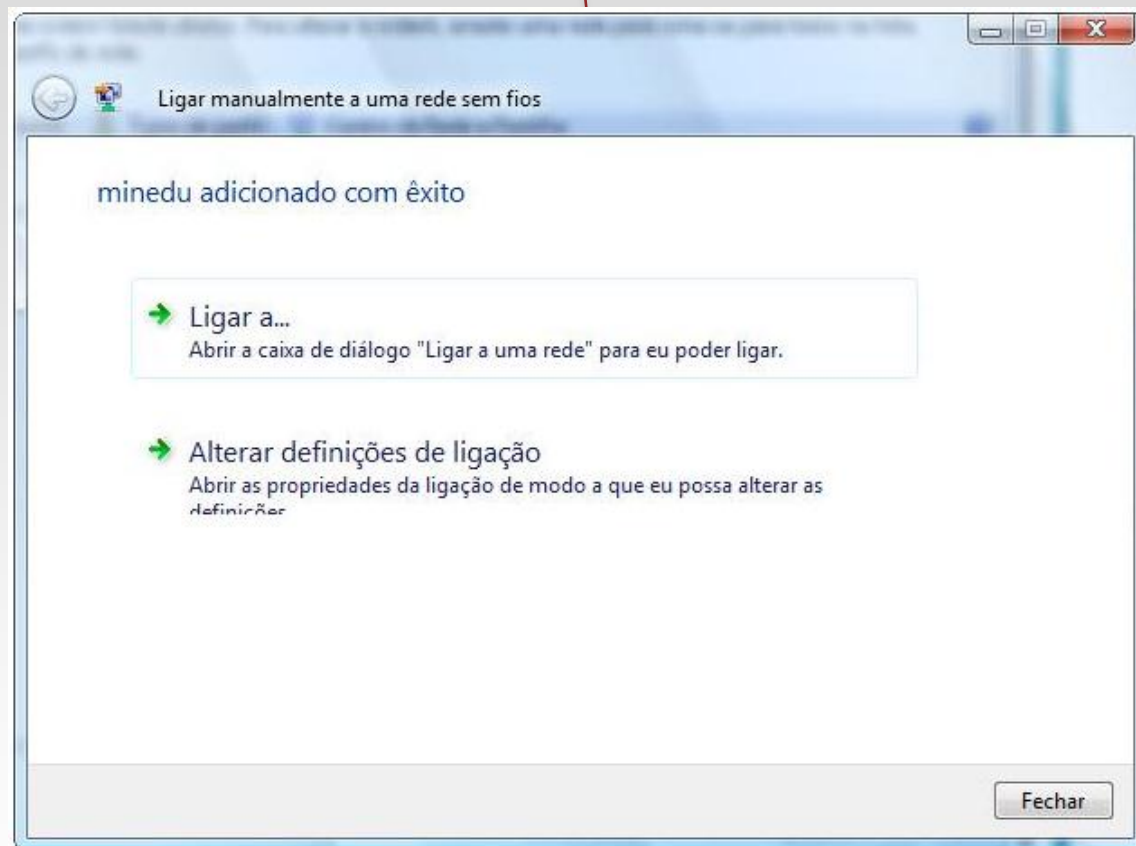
Ligar manualmente a uma rede sem fios

minedu adicionado com êxito

Ligar a...
Abrir a caixa de diálogo "Ligar a uma rede" para eu poder ligar.

Alterar definições de ligação
Abrir as propriedades da ligação de modo a que eu possa alterar as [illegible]

Fechar